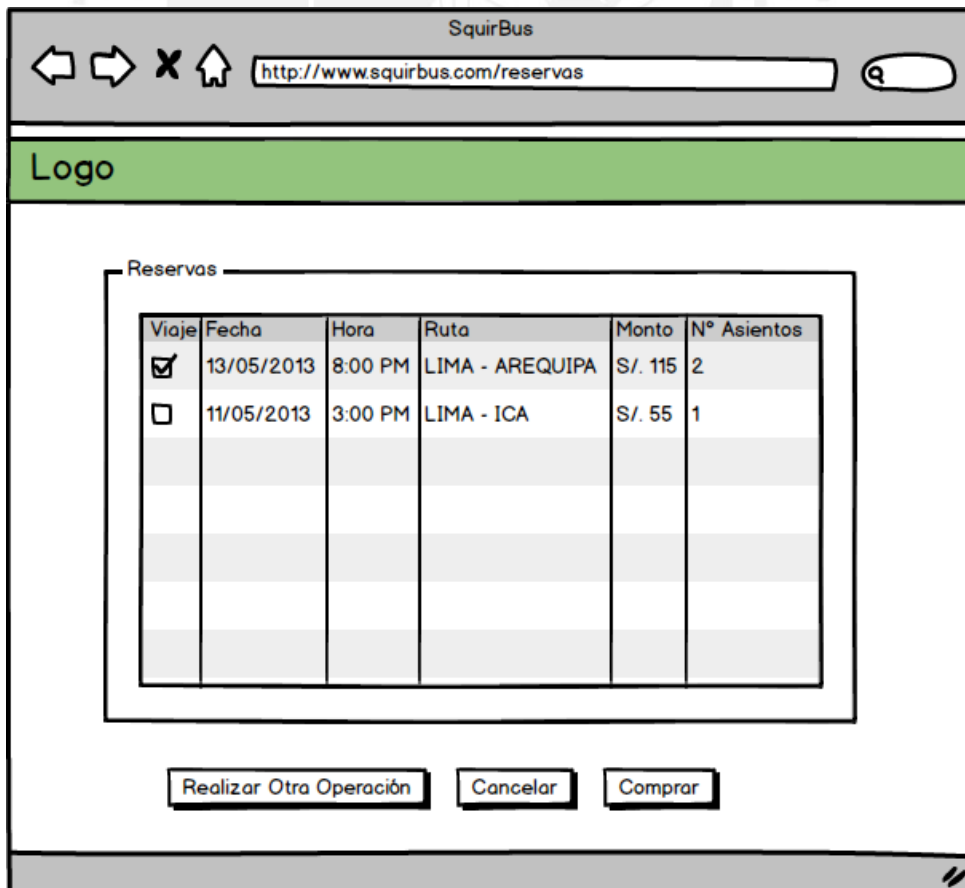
SquirBus

http://www.squirbus.com/reservas

Logo

Reservas

| Viaje | Fecha | Hora | Ruta | Monto | N° Asientos |
|---|---|---|---|---|---|
| ☑ | 13/05/2013 | 8:00 PM | LIMA - AREQUIPA | S/. 115 | 2 |
| ☐ | 11/05/2013 | 3:00 PM | LIMA - ICA | S/. 55 | 1 |

Realizar Otra Operación  Cancelar  Comprar